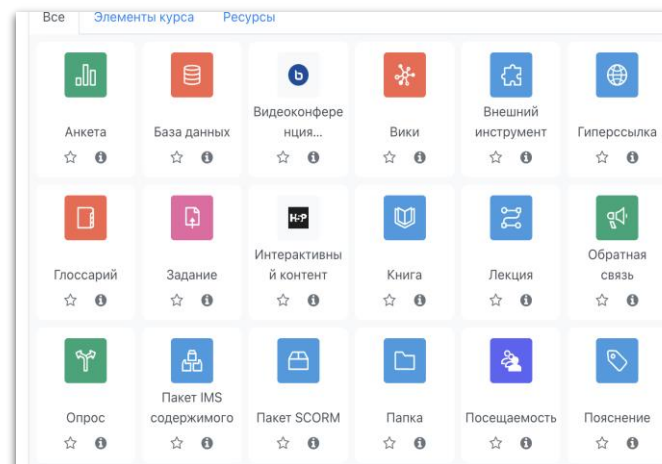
Все Элементы курса Ресурсы

Анкета
База данных
Видеоконференция...
Вики
Внешний инструмент
Гиперссылка

Глоссарий
Задание
H-P
Интерактивный контент
Книга
Лекция
Обратная связь

Опрос
Пакет IMS содержимого
Пакет SCORM
Папка
Посещаемость
Пояснение